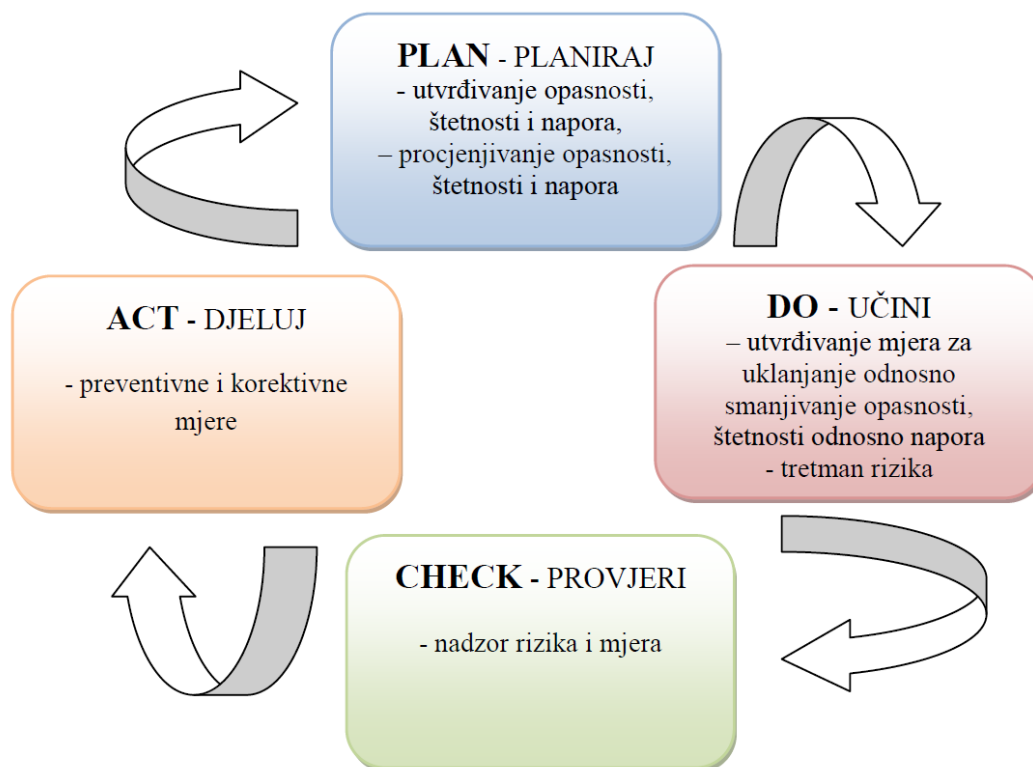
PLAN - PLANIRAJ
- utvrđivanje opasnosti, štetnosti i napora,
– procjenjivanje opasnosti, štetnosti i napora

DO - UČINI
– utvrđivanje mjera za uklanjanje odnosno smanjivanje opasnosti, štetnosti odnosno napora
- tretman rizika

CHECK - PROVJERI
- nadzor rizika i mjera

ACT - DJELUJ
- preventivne i korektivne mjere